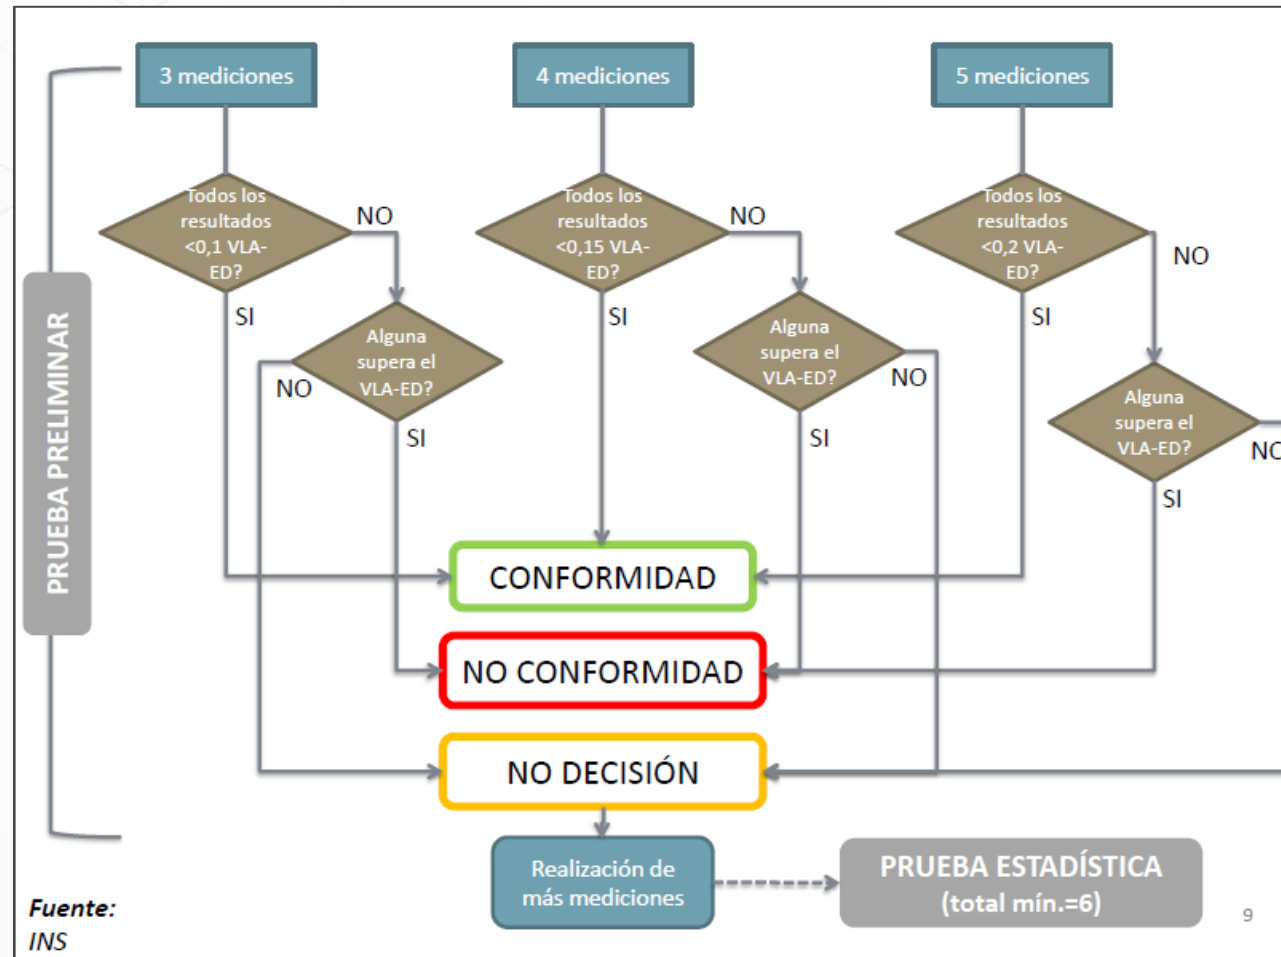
PRUEBA PRELIMINAR

3 mediciones

Todos los resultados <0,1 VLA-ED?

NO

SI

Alguna supera el VLA-ED?

NO

SI

4 mediciones

Todos los resultados <0,15 VLA-ED?

NO

SI

Alguna supera el VLA-ED?

NO

SI

5 mediciones

Todos los resultados <0,2 VLA-ED?

NO

SI

Alguna supera el VLA-ED?

NO

SI

CONFORMIDAD

NO CONFORMIDAD

NO DECISIÓN

Realización de más mediciones

PRUEBA ESTADÍSTICA (total mín.=6)

Fuente: INS

9